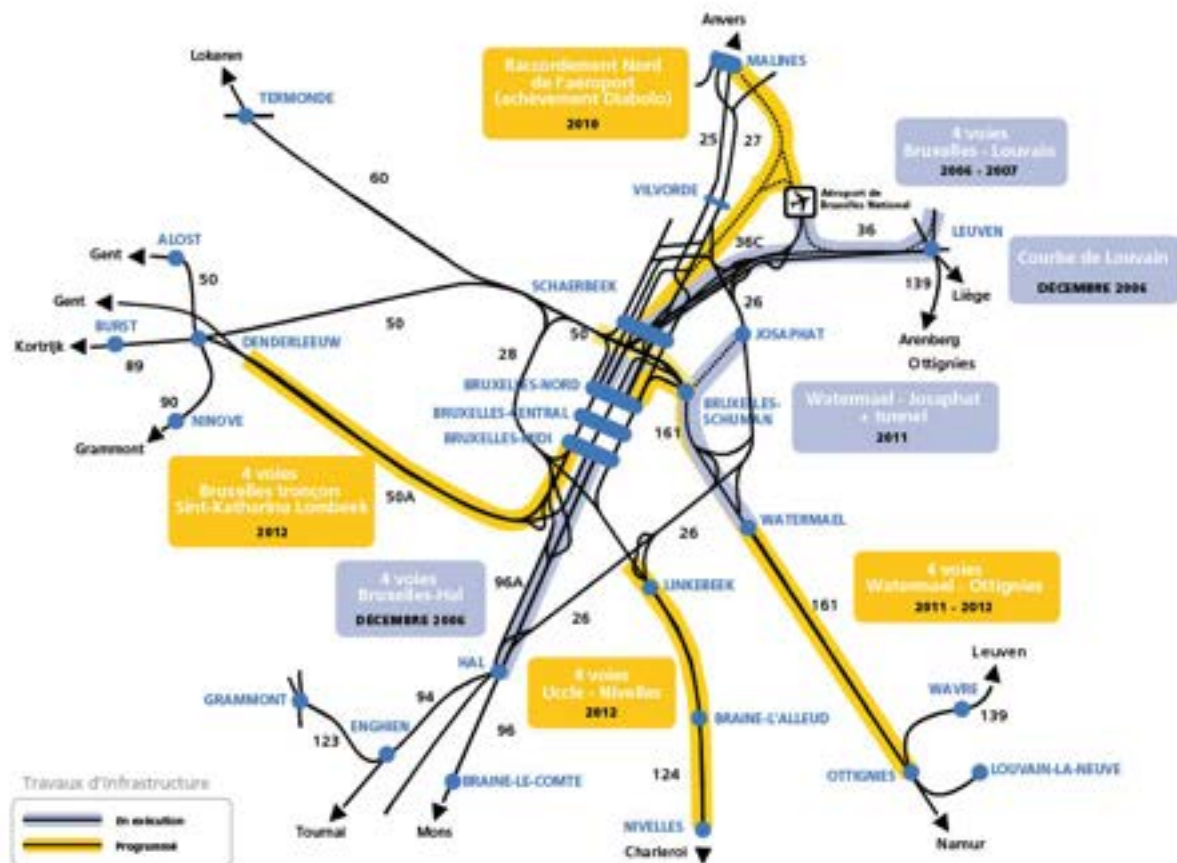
Anvers
MALINES
Raccordement Nord de l'aeroport (achèvement Diabolo)
2010
Lokeren
TERMONDE
25
27
4 voies Bruxelles - Louvain
2006 - 2007
60
VILVORDE
Aéroport de Bruxelles National
36
LEUVEN
36C
Courbe de Louvain
DECEMBRE 2006
ALOST
Gent
50
139
Liège
Gent
SCHAERBEEK
26
Arenberg
Ottignies
BURST
50
JOSAPHAT
Kortrijk
DENDERLEEUW
50
89
28
BRUXELLES-NORD
BRUXELLES-SCHUMAN
Watermael - Josaphat + tunnel
2011
90
BRUXELLES-CENTRAL
NINOVE
BRUXELLES-MIDI
161
Grammont
4 voies Bruxelles tronçon Sint-Katharina Lombeek
2012
50A
WATERMAEL
26
4 voies Watermael - Ottignies
2011 - 2012
96A
LINKEBEEK
4 voies Bruxelles-Hal
DECEMBRE 2006
161
26
Leuven
HAL
4 voies Uccle - Nivelles
2012
WAVRE
GRAMMONT
94
139
ENGHIEN
BRAINE-L'ALLEUD
123
96
Travaux d'Infrastructure
OTTIGNIES
LOUVAIN-LA-NEUVE
124
BRAINE-LE-COMTE
En exécution
Programmé
Tournai
Mons
NIVELLES
Charleroi
Namur